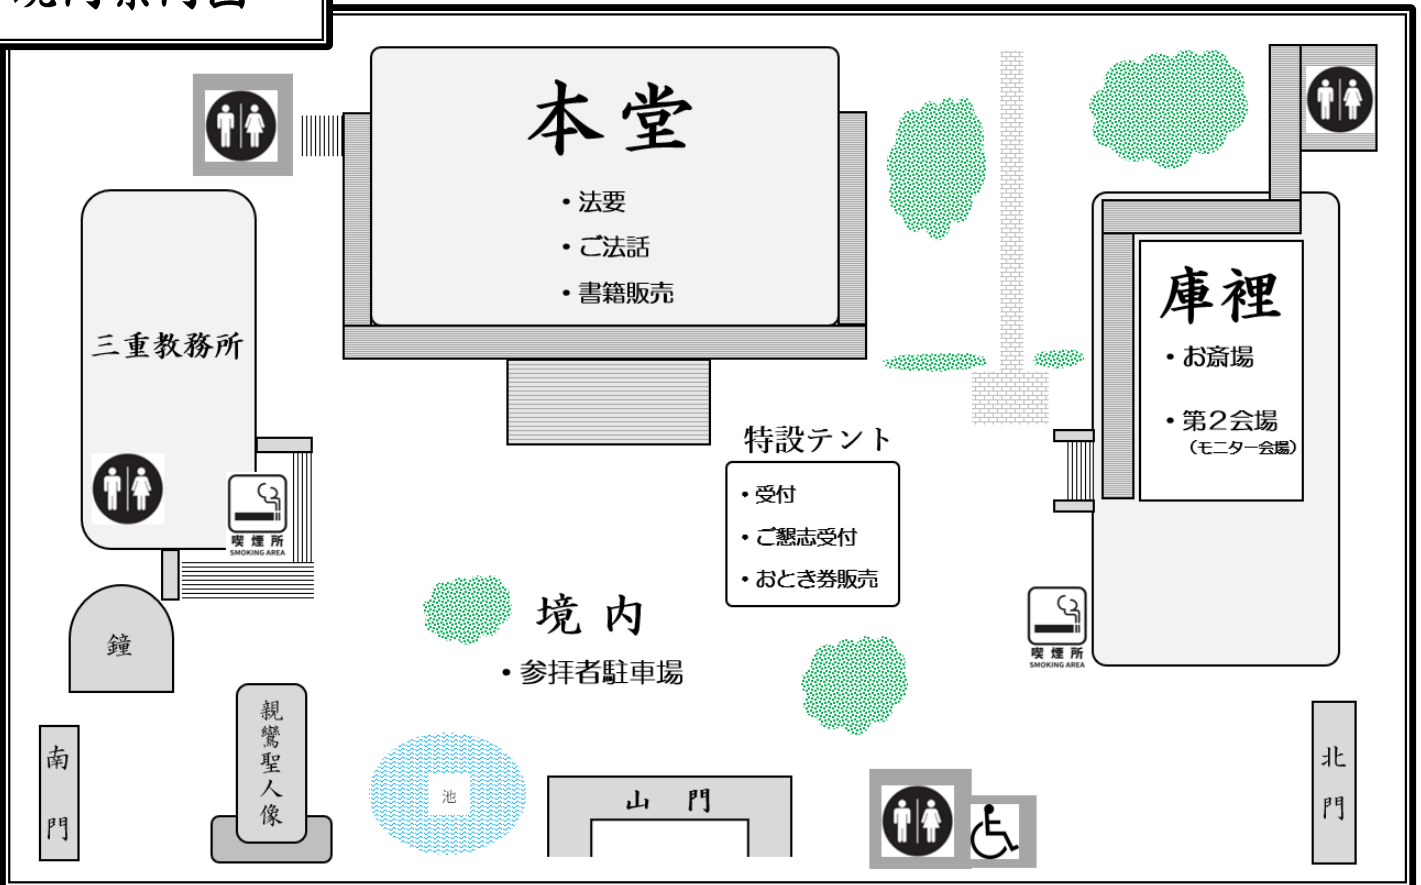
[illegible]

本堂

・法要

・ご法話

・書籍販売

三重教務所

庫裡

・お斎場

・第２会場
（モニター会場）

特設テント

・受付

・ご懇志受付

・おとき券販売

喫煙所
SMOKING AREA

境内

・参拝者駐車場

鐘

親鸞聖人像

南門

池

山門

喫煙所
SMOKING AREA

北門